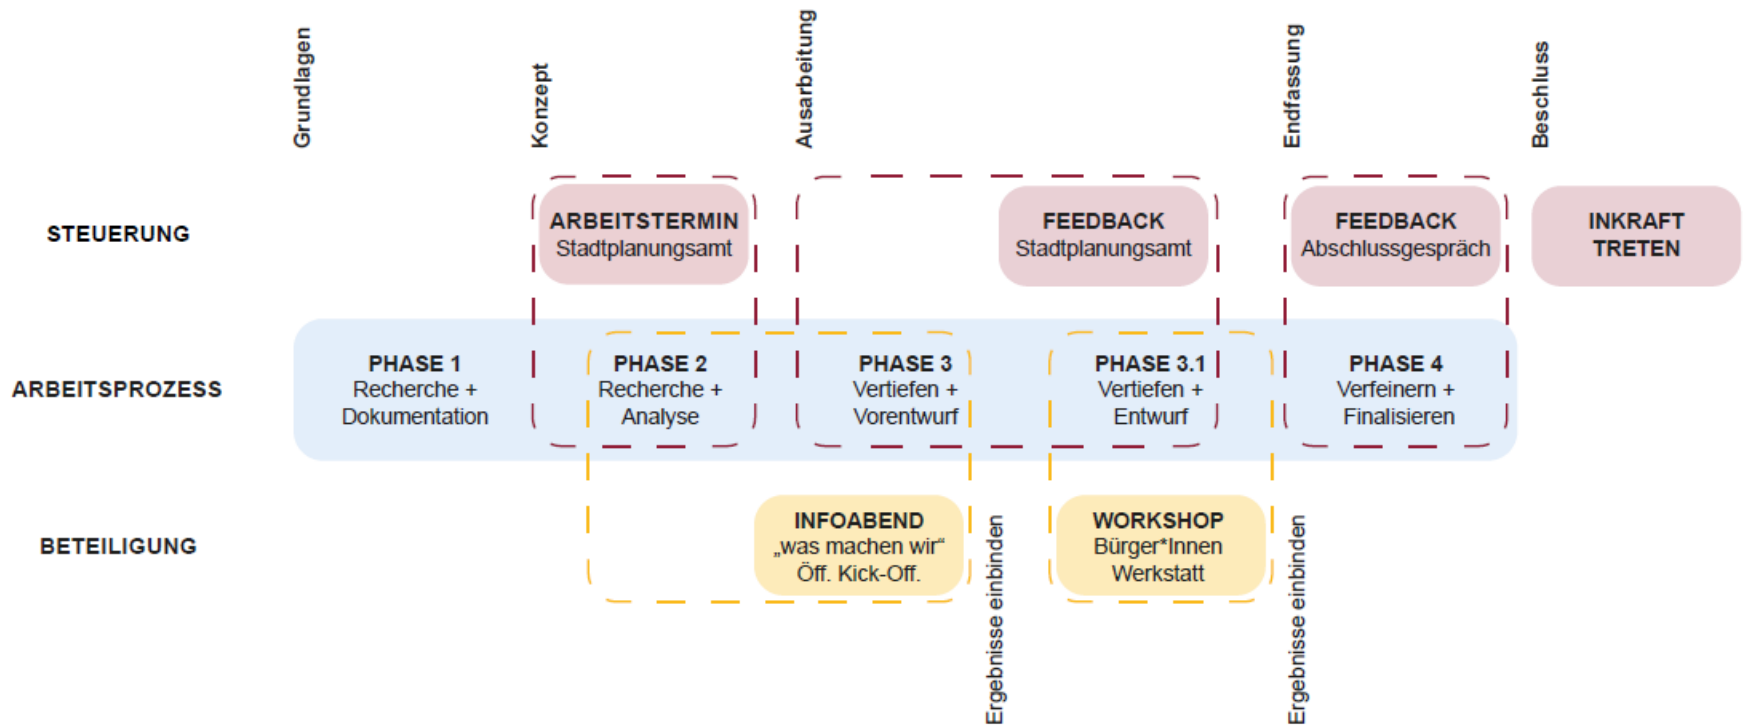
Grundlagen

Konzept

Ausarbeitung

Endfassung

Beschluss

STEUERUNG

ARBEITSTERMIN
Stadtplanungsamt

FEEDBACK
Stadtplanungsamt

FEEDBACK
Abschlussgespräch

INKRAFT
TRETEN

ARBEITSPROZESS

PHASE 1
Recherche +
Dokumentation

PHASE 2
Recherche +
Analyse

PHASE 3
Vertiefen +
Vorentwurf

PHASE 3.1
Vertiefen +
Entwurf

PHASE 4
Verfeinern +
Finalisieren

BETEILIGUNG

INFOABEND
„was machen wir“
Öff. Kick-Off.

Ergebnisse einbinden

WORKSHOP
Bürger*Innen
Werkstatt

Ergebnisse einbinden